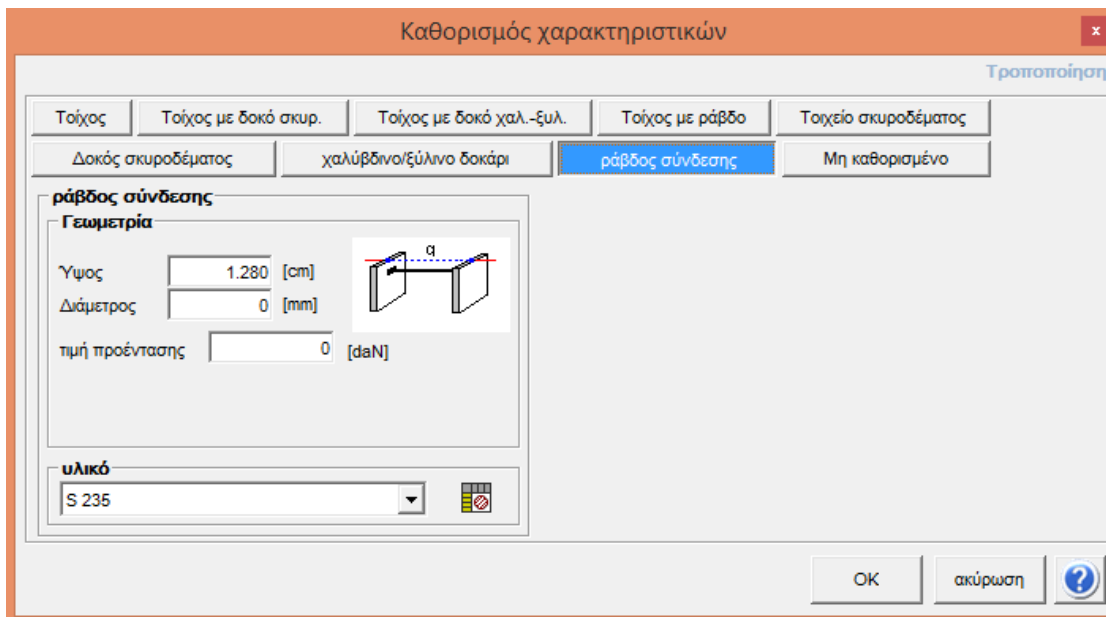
Καθορισμός χαρακτηριστικών

x

Τροποποίηση

Τοίχος | Τοίχος με δοκό σκυρ. | Τοίχος με δοκό χαλ.-ξυλ. | Τοίχος με ράβδο | Τοιχείο σκυροδέματος

Δοκός σκυροδέματος | χαλύβδινο/ξύλινο δοκάρι | ράβδος σύνδεσης | Μη καθορισμένο

ράβδος σύνδεσης

Γεωμετρία

Ύψος 1.280 [cm]

Διάμετρος 0 [mm]

q

τιμή προέντασης 0 [daN]

υλικό

S 235

OK

ακύρωση

?